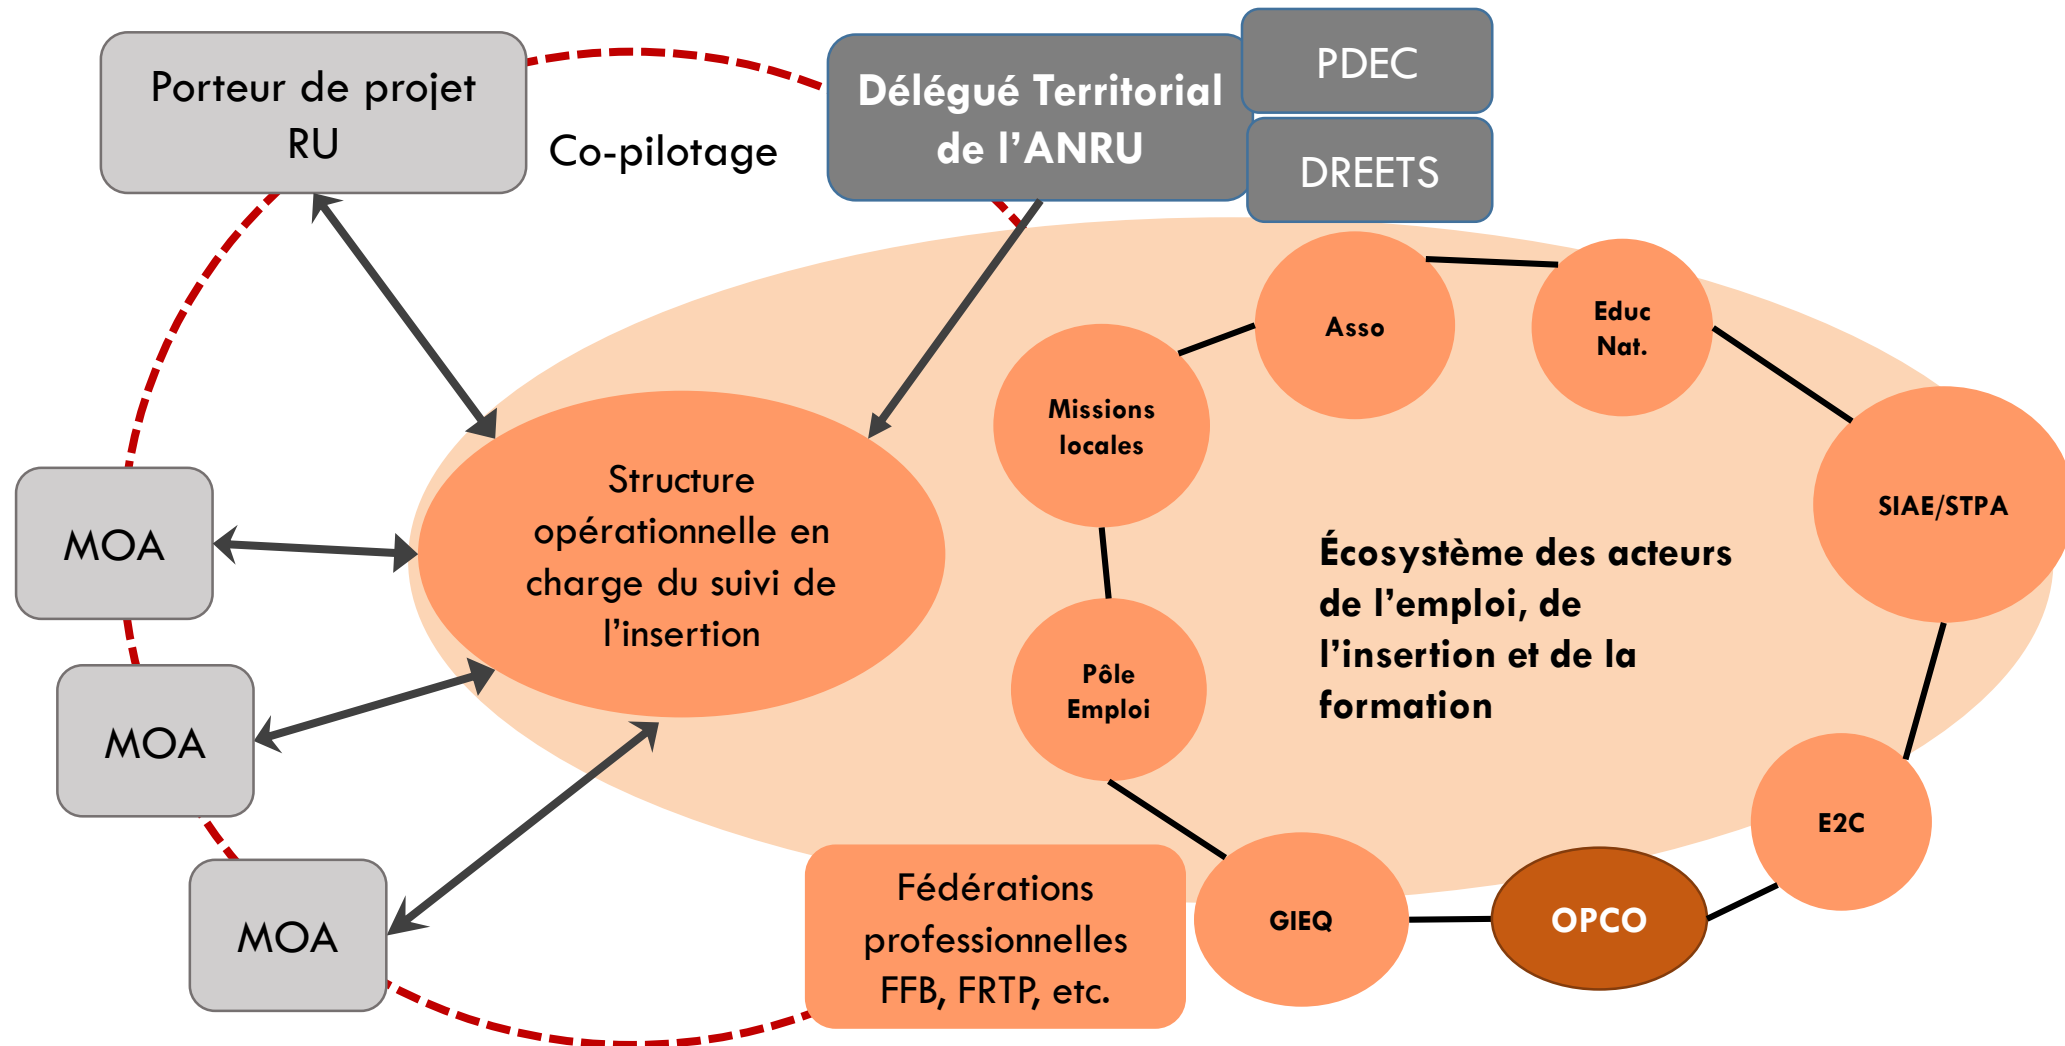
Porteur de projet RU

Co-pilotage

Délégué Territorial de l'ANRU

PDEC

DREETS

Asso

Educ Nat.

Missions locales

SIAE/STPA

Structure opérationnelle en charge du suivi de l'insertion

MOA

Écosystème des acteurs de l'emploi, de l'insertion et de la formation

Pôle Emploi

MOA

E2C

MOA

Fédérations professionnelles FFB, FRTP, etc.

GIEQ

OPCO